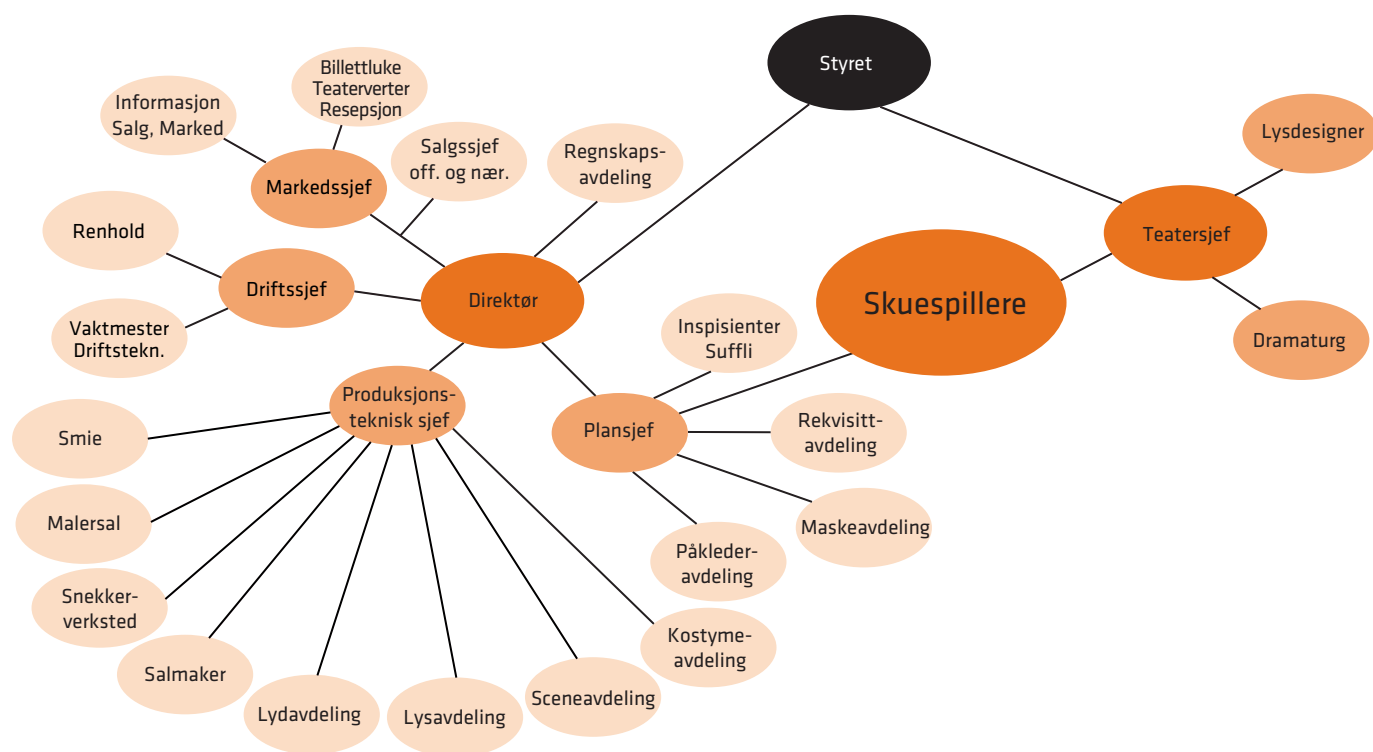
Styret

Lysdesigner

Teatersjef

Dramaturg

Skuespillere

Billettluke
Teaterverter
Resepsjon

Informasjon
Salg, Marked

Markedssjef

Salgssjef
off. og nær.

Regnskapsavdeling

Renhold

Driftssjef

Vaktmester
Driftstekn.

Direktør

Inspisienter
Suffli

Produksjonsteknisk sjef

Plansjef

Rekvisittavdeling

Maskeavdeling

Påkledeavdeling

Smie

Malersal

Snekkerverksted

Salmaker

Lydavdeling

Lysavdeling

Sceneavdeling

Kostymeavdeling